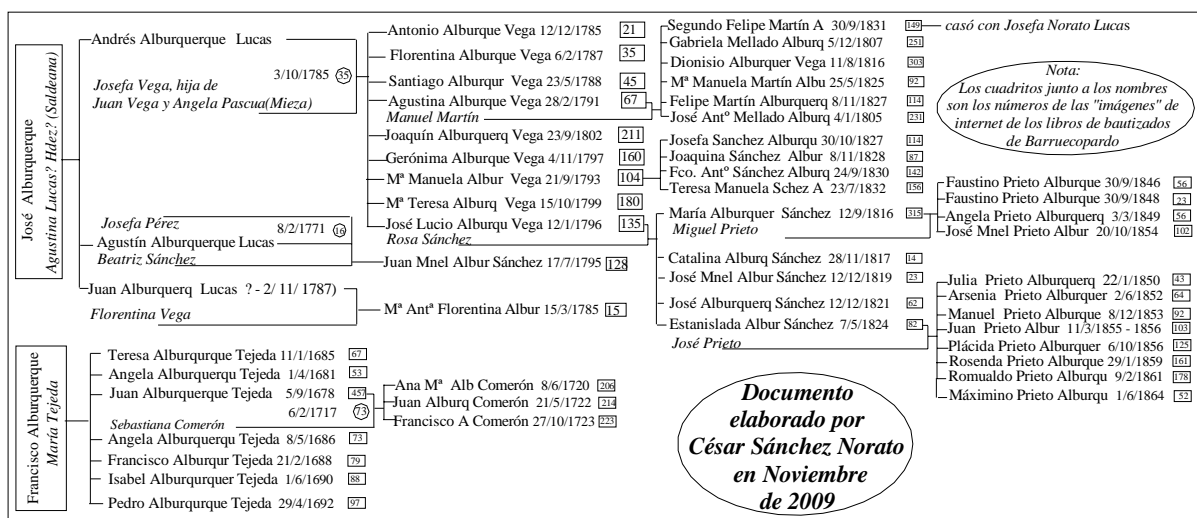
José Alburquerque
Agustina Lucas? Hdez? (Saldeana)

Andrés Alburquerque Lucas
Josefa Vega, hija de Juan Vega y Angela Pascua(Mieza)
3/10/1785 35

Antonio Alburque Vega 12/12/1785 21
Florentina Alburque Vega 6/2/1787 35
Santiago Alburqur Vega 23/5/1788 45
Agustina Alburque Vega 28/2/1791 67
Manuel Martín
Joaquín Alburquerq Vega 23/9/1802 211
Gerónima Alburque Vega 4/11/1797 160
Mª Manuela Albur Vega 21/9/1793 104
Mª Teresa Alburq Vega 15/10/1799 180
José Lucio Alburqu Vega 12/1/1796 135
Rosa Sánchez

Segundo Felipe Martín A 30/9/1831 149 casó con Josefa Norato Lucas
Gabriela Mellado Alburq 5/12/1807 251
Dionisio Alburquer Vega 11/8/1816 303
Mª Manuela Martín Albu 25/5/1825 92
Felipe Martín Alburquerq 8/11/1827 114
José Antº Mellado Alburq 4/1/1805 231

Nota: Los cuadritos junto a los nombres son los números de las "imágenes" de internet de los libros de bautizados de Barruecopardo

Josefa Sanchez Alburqu 30/10/1827 114
Joaquina Sánchez Albur 8/11/1828 87
Fco. Antº Sánchez Alburq 24/9/1830 142
Teresa Manuela Schez A 23/7/1832 156

Josefa Pérez
8/2/1771 16
Agustín Alburquerque Lucas
Beatriz Sánchez
Juan Mnel Albur Sánchez 17/7/1795 128

María Alburquer Sánchez 12/9/1816 315
Miguel Prieto
Catalina Alburq Sánchez 28/11/1817 14
José Mnel Albur Sánchez 12/12/1819 23
José Alburquerq Sánchez 12/12/1821 62
Estanislada Albur Sánchez 7/5/1824 82
José Prieto

Faustino Prieto Alburque 30/9/1846 56
Faustino Prieto Alburque 30/9/1848 23
Angela Prieto Alburquerq 3/3/1849 56
José Mnel Prieto Albur 20/10/1854 102

Juan Alburquerq Lucas ? - 2/ 11/ 1787)
Florentina Vega
Mª Antª Florentina Albur 15/3/1785 15

Julia Prieto Alburquerq 22/1/1850 43
Arsenia Prieto Alburquer 2/6/1852 64
Manuel Prieto Alburque 8/12/1853 92
Juan Prieto Albur 11/3/1855 - 1856 103
Plácida Prieto Alburquer 6/10/1856 125
Rosenda Prieto Alburque 29/1/1859 161
Romualdo Prieto Alburqu 9/2/1861 178
Máximino Prieto Alburqu 1/6/1864 52

Francisco Alburquerque
María Tejeda

Teresa Alburqurque Tejeda 11/1/1685 67
Angela Alburquerqu Tejeda 1/4/1681 53
Juan Alburquerque Tejeda 5/9/1678 45
Sebastiana Comerón
6/2/1717 73
Angela Alburquerqu Tejeda 8/5/1686 73
Francisco Alburqur Tejeda 21/2/1688 79
Isabel Alburquerquer Tejeda 1/6/1690 88
Pedro Alburqurque Tejeda 29/4/1692 97

Ana Mª Alb Comerón 8/6/1720 206
Juan Alburq Comerón 21/5/1722 214
Francisco A Comerón 27/10/1723 223

Documento elaborado por César Sánchez Norato en Noviembre de 2009